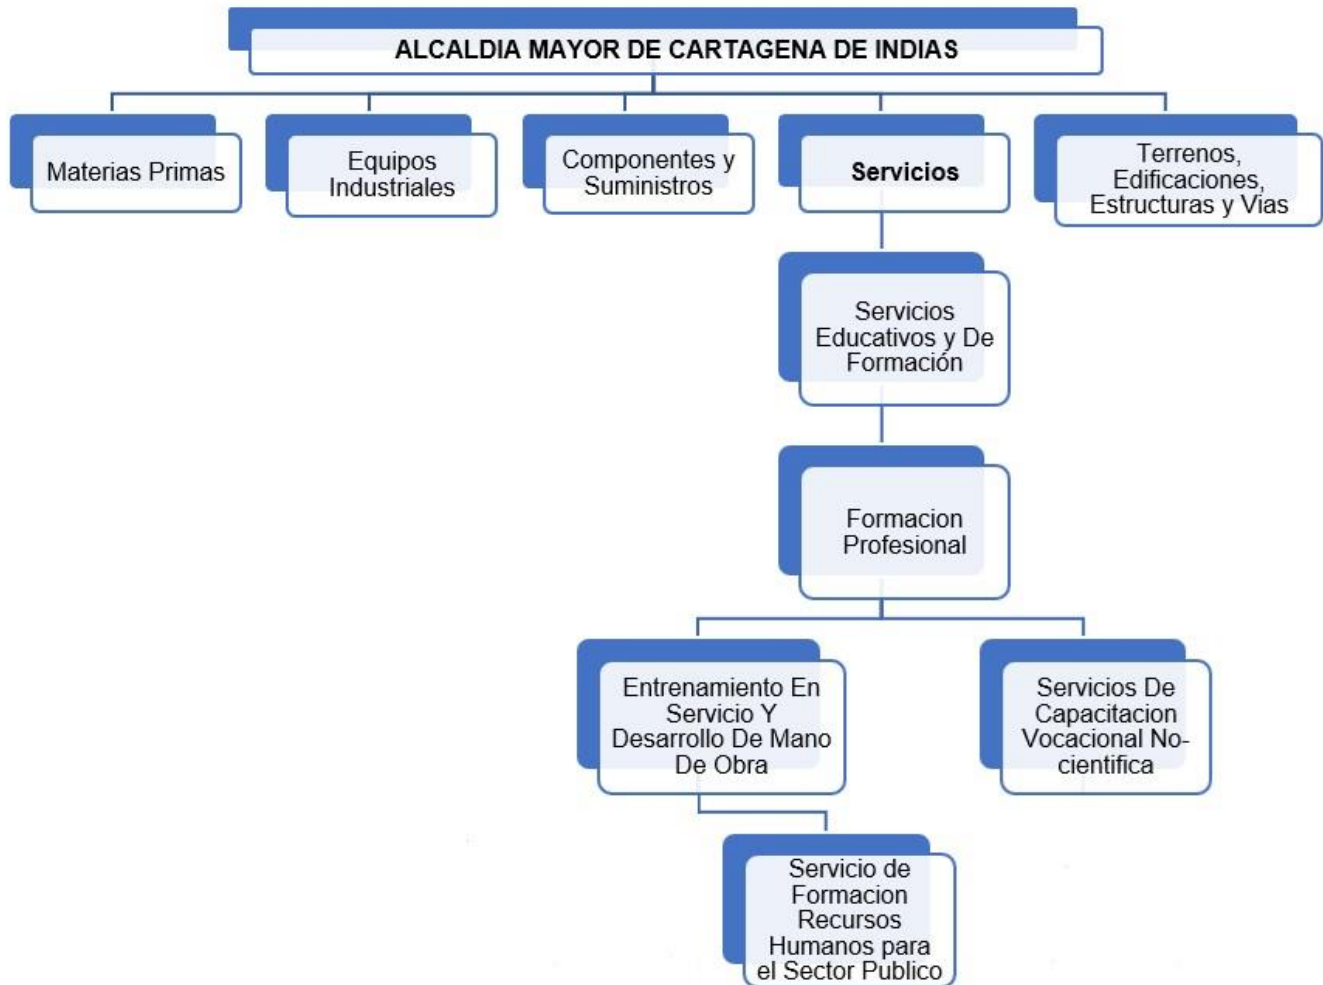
ALCALDIA MAYOR DE CARTAGENA DE INDIAS

Materias Primas

Equipos Industriales

Componentes y Suministros

Servicios

Terrenos, Edificaciones, Estructuras y Vias

Servicios Educativos y De Formación

Formacion Profesional

Entrenamiento En Servicio Y Desarrollo De Mano De Obra

Servicios De Capacitacion Vocacional No-cientifica

Servicio de Formacion Recursos Humanos para el Sector Publico